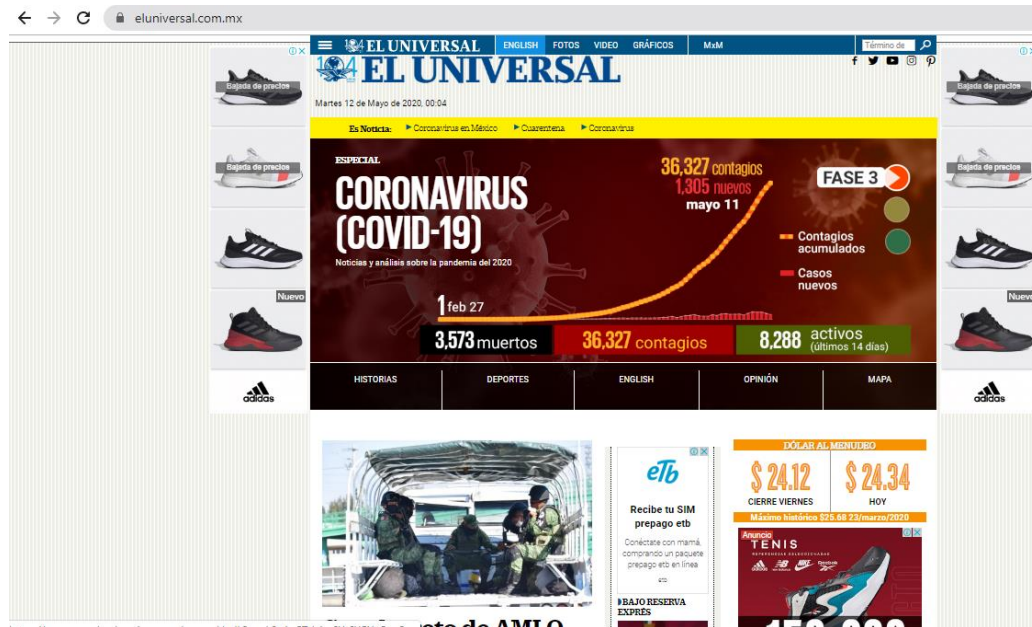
eluniversal.com.mx

EL UNIVERSAL ENGLISH FOTOS VIDEO GRÁFICOS MxM Término de

104 EL UNIVERSAL

Martes 12 de Mayo de 2020, 00:04

Es Noticia: Coronavirus en México Cuarentena Coronavirus

Bajada de precios
Bajada de precios
Nuevo
adidas

Bajada de precios
Bajada de precios
Nuevo
adidas

ESPECIAL
CORONAVIRUS (COVID-19)
Noticias y análisis sobre la pandemia del 2020

36,327 contagios
1,305 nuevos
mayo 11

FASE 3

Contagios acumulados
Casos nuevos

1 feb 27

3,573 muertos
36,327 contagios
8,288 activos (últimos 14 días)

HISTORIAS DEPORTES ENGLISH OPINIÓN MAPA

etb
Recibe tu SIM prepago etb
Conéctate con mamá, comprando un paquete prepago etb en línea
etb

BAJO RESERVA
EXPRÉS

DÓLAR AL MENUDEO
$ 24.12 CIERRE VIERNES
$ 24.34 HOY
Máximo histórico $25.68 23/marzo/2020

Anuncio
TENIS

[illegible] to de AMLO